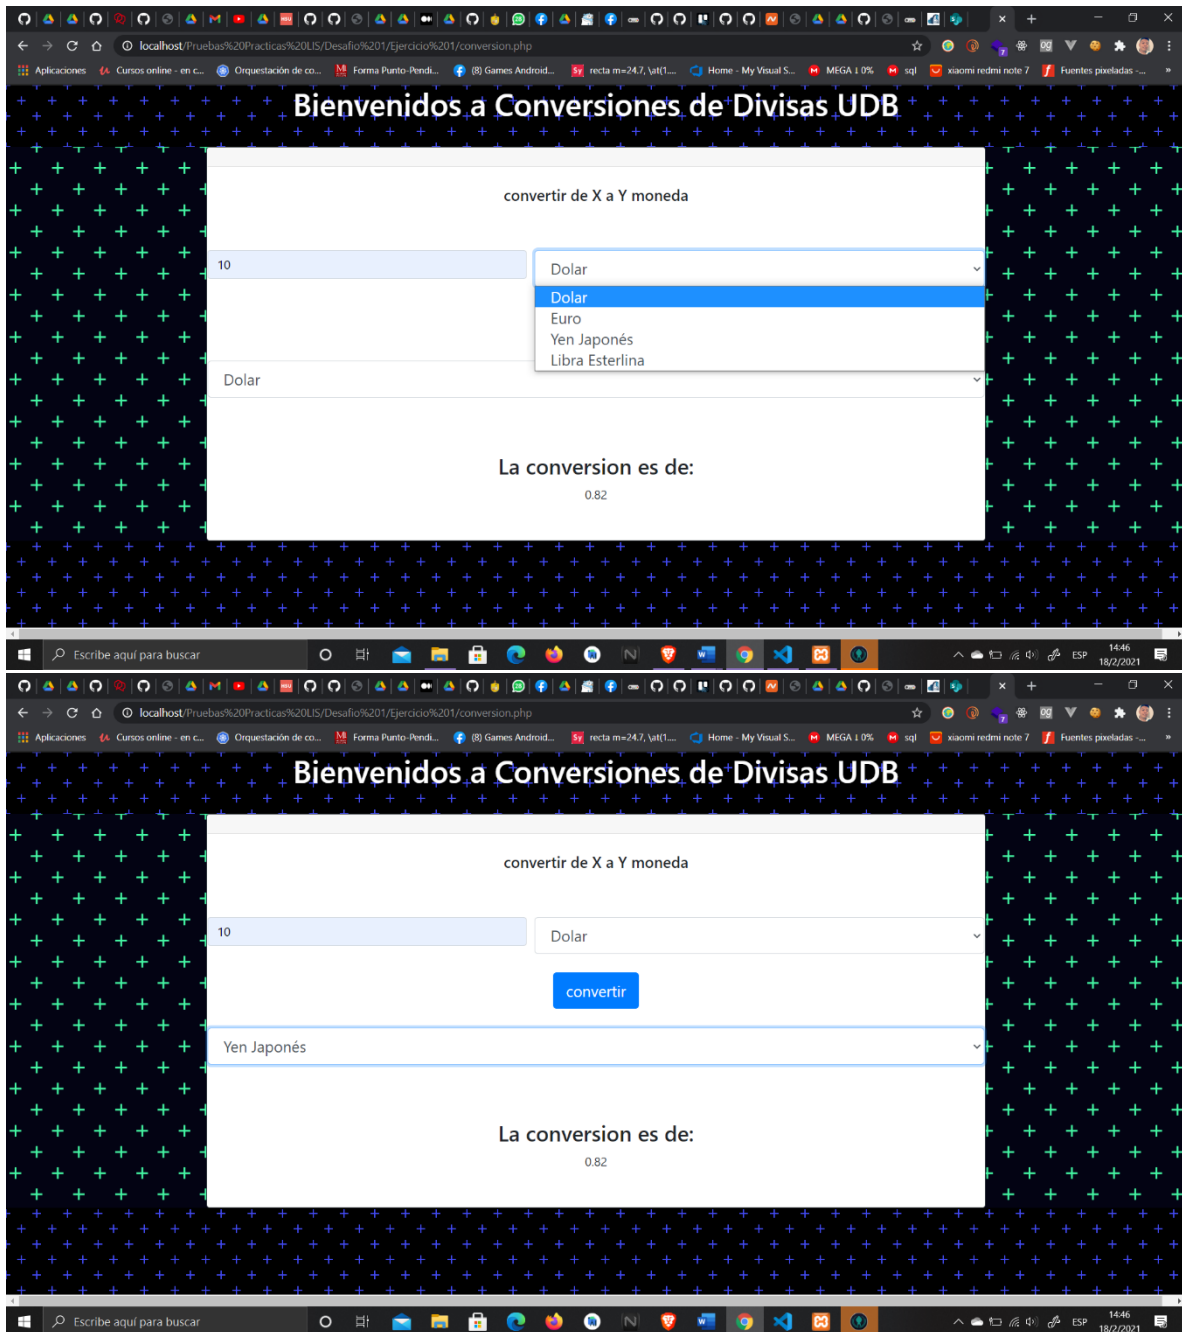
localhost/Pruebas%20Practicas%20LIS/Desafio%201/Ejercicio%201/conversion.php

Aplicaciones | Cursos online - en c... | Orquestación de co... | Forma Punto-Pendi... | (8) Games Android... | recta m=24.7, \at(1... | Home - My Visual S... | MEGA ↓ 0% | sql | xiaomi redmi note 7 | Fuentes pixeladas -...

Bienvenidos a Conversiones de Divisas UDB

convertir de X a Y moneda

10

Dolar

Dolar
Euro
Yen Japonés
Libra Esterlina

Dolar

La conversion es de:

0.82

Escribe aquí para buscar

ESP 14:46 18/2/2021

localhost/Pruebas%20Practicas%20LIS/Desafio%201/Ejercicio%201/conversion.php

Aplicaciones | Cursos online - en c... | Orquestación de co... | Forma Punto-Pendi... | (8) Games Android... | recta m=24.7, \at(1... | Home - My Visual S... | MEGA ↓ 0% | sql | xiaomi redmi note 7 | Fuentes pixeladas -...

Bienvenidos a Conversiones de Divisas UDB

convertir de X a Y moneda

10

Dolar

convertir

Yen Japonés

La conversion es de:

0.82

Escribe aquí para buscar

ESP 14:46 18/2/2021